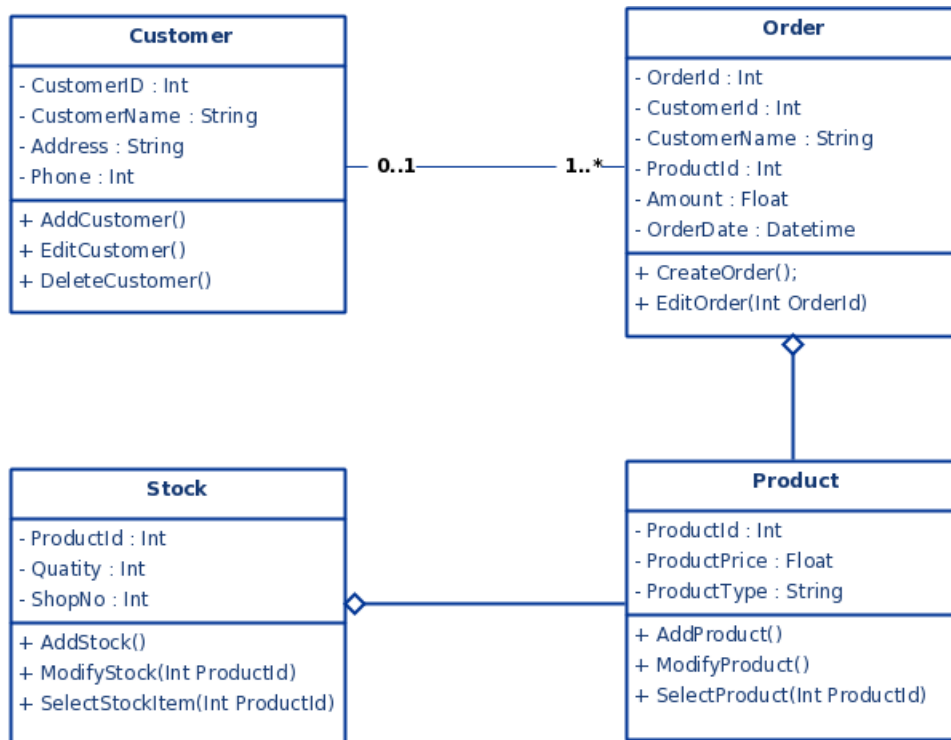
Customer

- CustomerID : Int
- CustomerName : String
- Address : String
- Phone : Int

+ AddCustomer()
+ EditCustomer()
+ DeleteCustomer()

0..1

1..*

Order

- OrderId : Int
- CustomerId : Int
- CustomerName : String
- ProductId : Int
- Amount : Float
- OrderDate : Datetime

+ CreateOrder();
+ EditOrder(Int OrderId)

Stock

- ProductId : Int
- Quatity : Int
- ShopNo : Int

+ AddStock()
+ ModifyStock(Int ProductId)
+ SelectStockItem(Int ProductId)

Product

- ProductId : Int
- ProductPrice : Float
- ProductType : String

+ AddProduct()
+ ModifyProduct()
+ SelectProduct(Int ProductId)